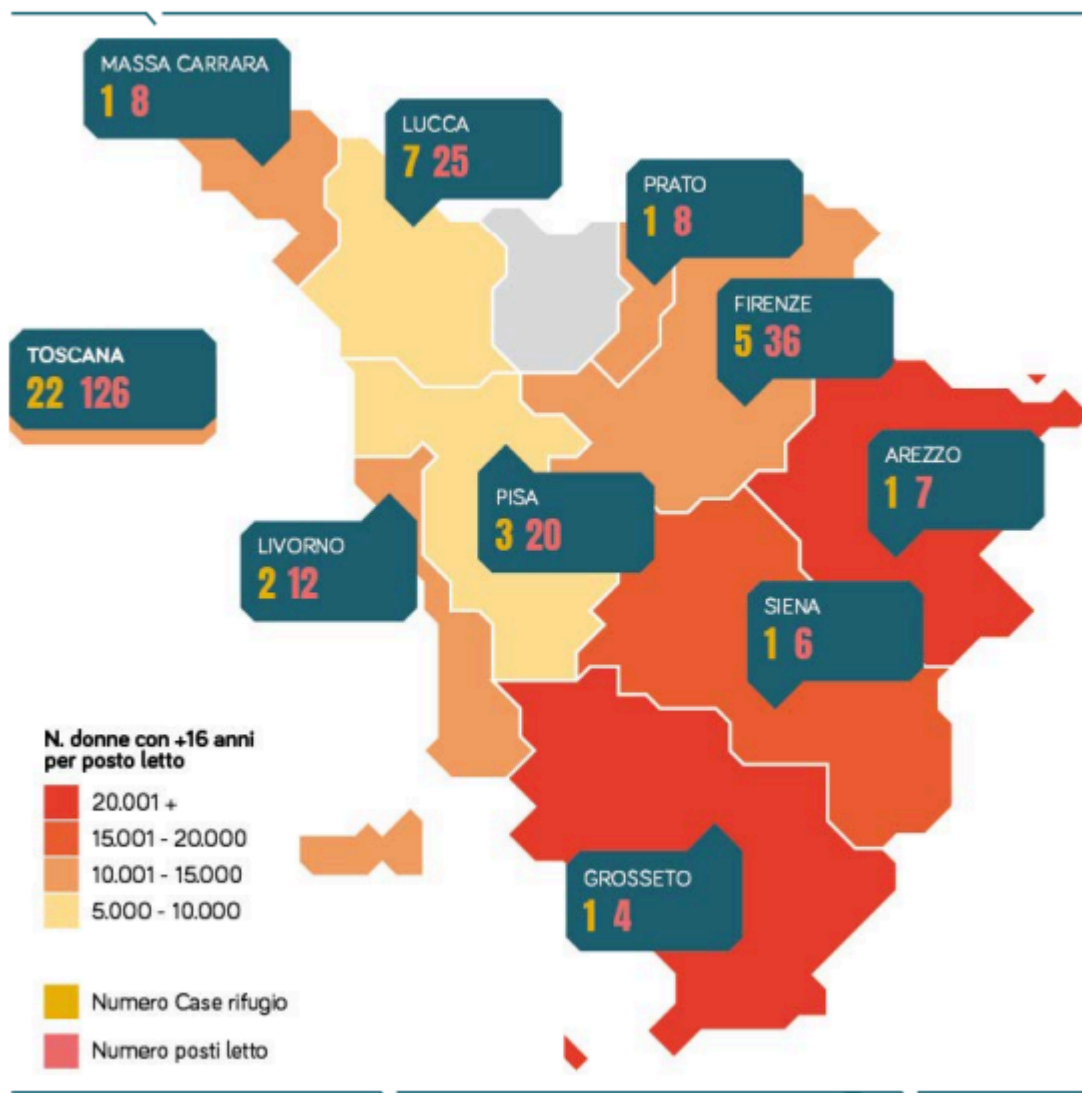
MASSA CARRARA
1 8

LUCCA
7 25

PRATO
1 8

FIRENZE
5 36

TOSCANA
22 126

AREZZO
1 7

PISA
3 20

LIVORNO
2 12

SIENA
1 6

GROSSETO
1 4

N. donne con +16 anni per posto letto
20.001 +
15.001 - 20.000
10.001 - 15.000
5.000 - 10.000

Numero Case rifugio
Numero posti letto